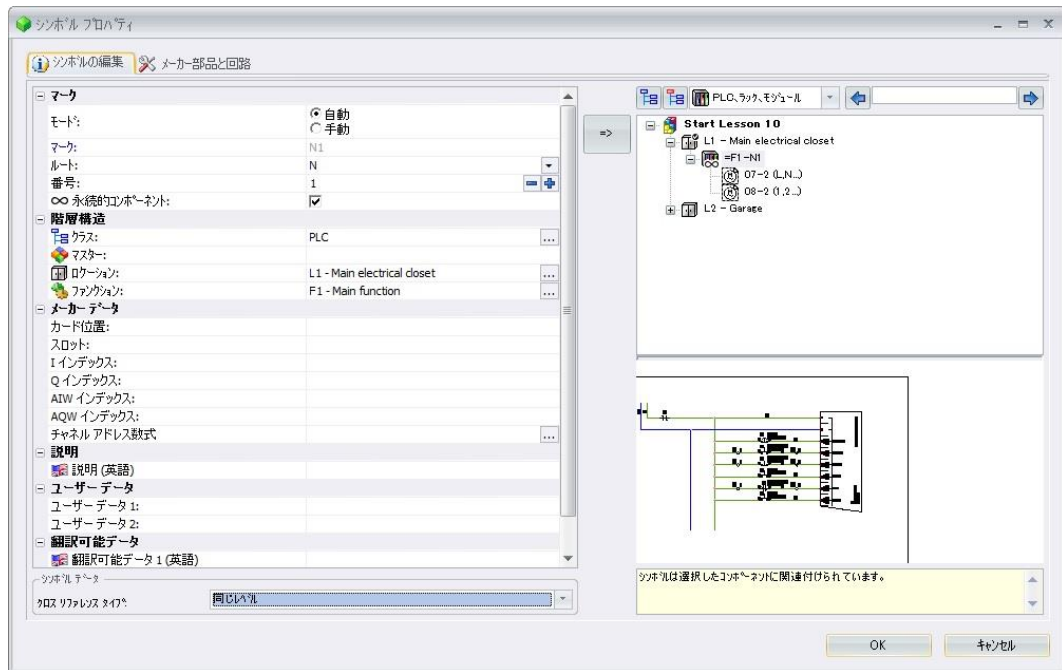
シンボル プロパティ

シンボルの編集 | メーカー部品と回路

マーク
モード: 自動 / 手動
マーク: N1
ルート: N
番号: 1
∞ 永続的コンポーネント: ☑
階層構造
クラス: PLC
マスター:
ロケーション: L1 - Main electrical closet
ファンクション: F1 - Main function
メーカー データ
カード位置:
スロット:
I インデックス:
Q インデックス:
AIW インデックス:
AQW インデックス:
チャネル アドレス数式
説明
説明 (英語)
ユーザー データ
ユーザー データ 1:
ユーザー データ 2:
翻訳可能データ
翻訳可能データ 1 (英語)

シンボル データ
クロス リファレンス タイプ: 同じレベル

=>

PLC、ラック、モジュール

Start Lesson 10
L1 - Main electrical closet
=F1-N1
07-2 (L,N...)
08-2 (1,2...)
L2 - Garage

シンボルは選択したコンポーネントに関連付けられています。

OK
キャンセル